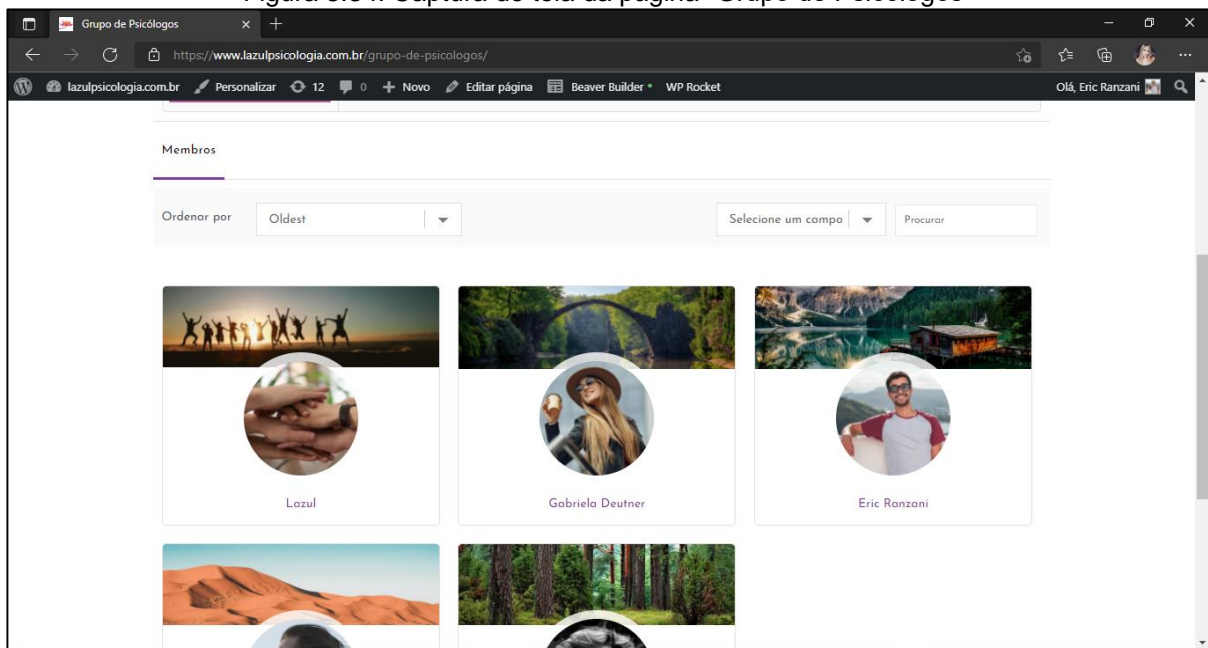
Grupo de Psicólogos

https://www.lazulpsicologia.com.br/grupo-de-psicologos/

lazulpsicologia.com.br Personalizar 12 0 Novo Editar página Beaver Builder WP Rocket Olá, Eric Ranzani

Membros

Ordenar por Oldest Selecione um campo Procurar

Lazul

Gabriela Deutner

Eric Ranzani